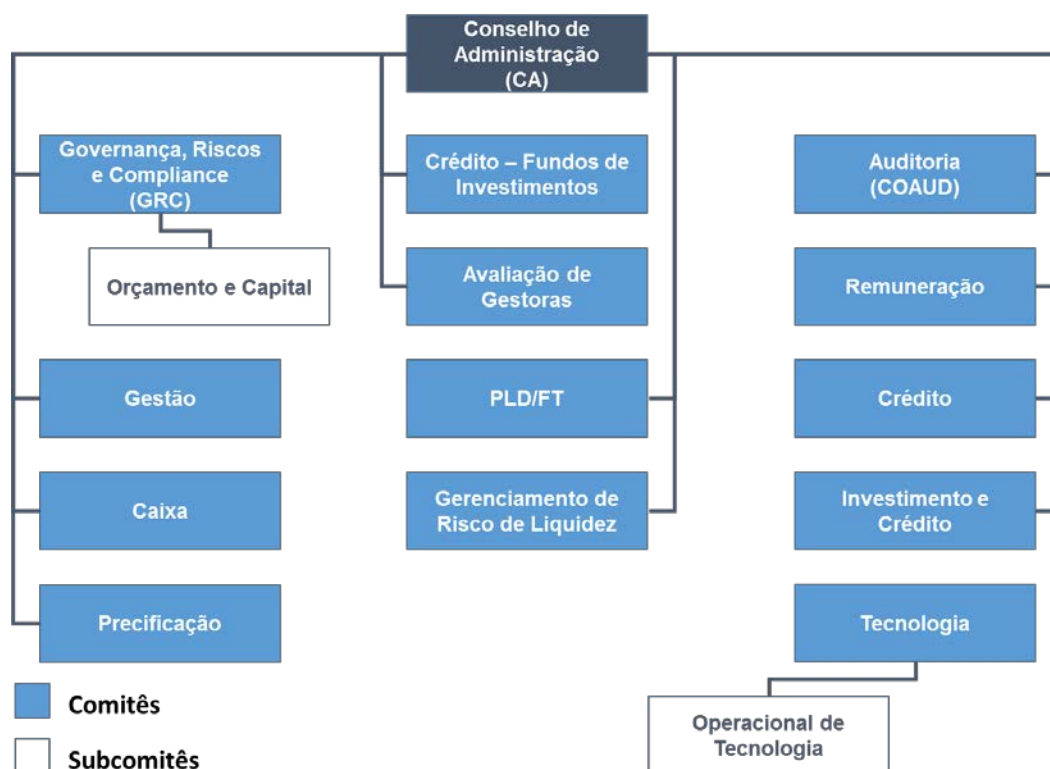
Conselho de Administração (CA)

Governança, Riscos e Compliance (GRC)

Orçamento e Capital

Gestão

Caixa

Precificação

Crédito – Fundos de Investimentos

Avaliação de Gestoras

PLD/FT

Gerenciamento de Risco de Liquidez

Auditoria (COAUD)

Remuneração

Crédito

Investimento e Crédito

Tecnologia

Operacional de Tecnologia

Comitês

Subcomitês